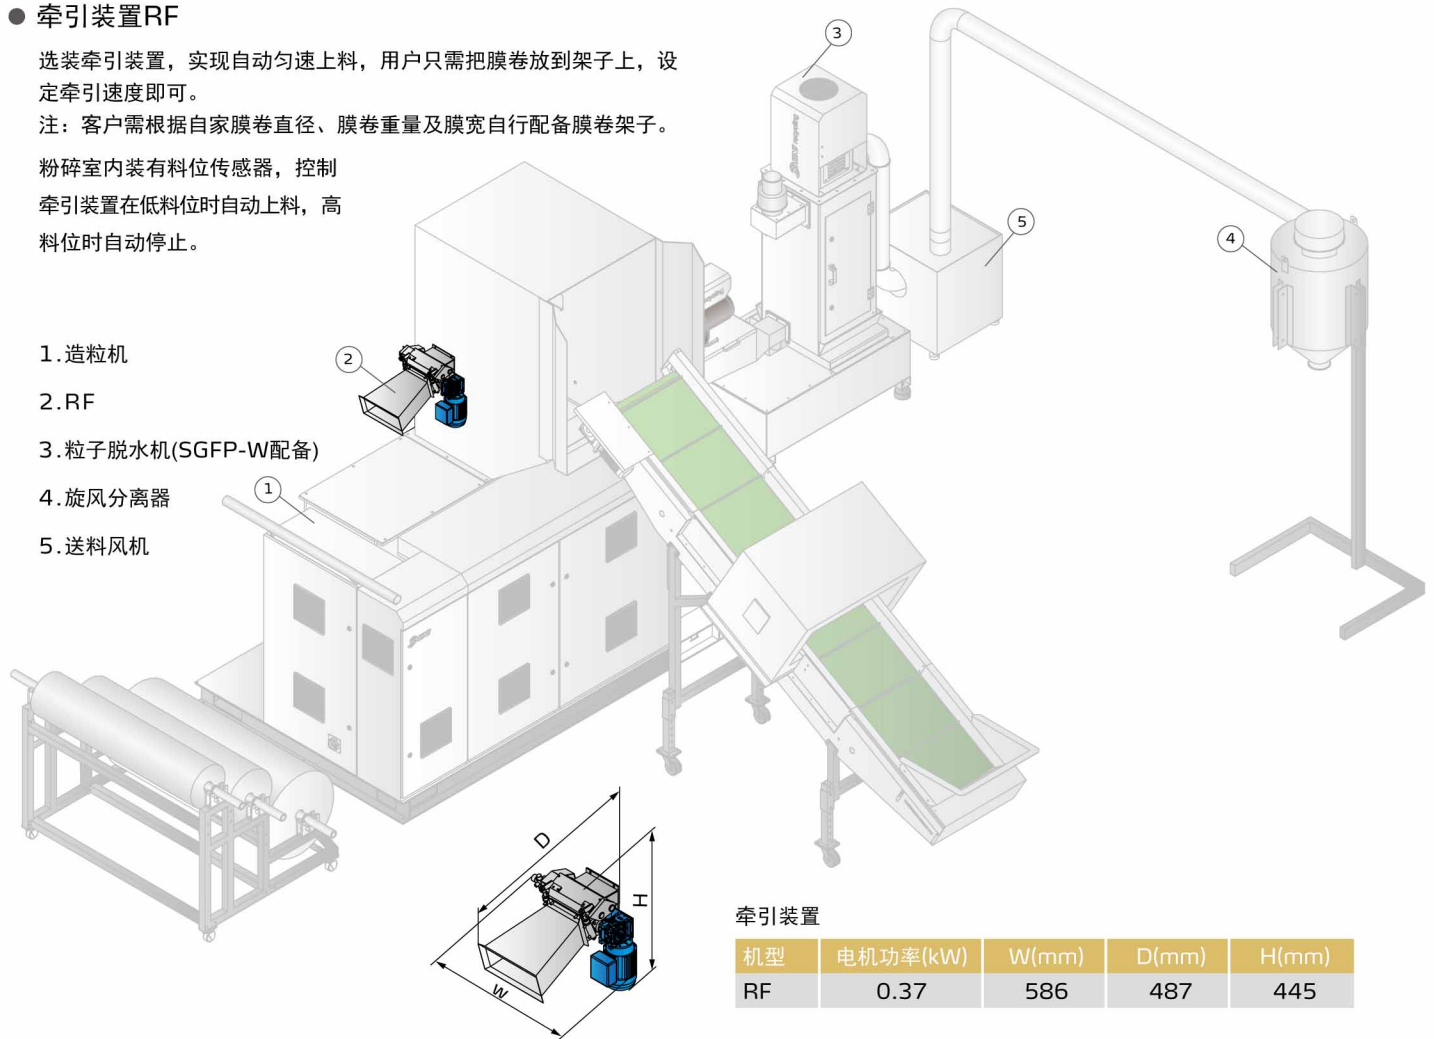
● 牵引装置RF

选装牵引装置，实现自动匀速上料，用户只需把膜卷放到架子上，设定牵引速度即可。
注：客户需根据自家膜卷直径、膜卷重量及膜宽自行配备膜卷架子。

粉碎室内装有料位传感器，控制牵引装置在低料位时自动上料，高料位时自动停止。

1.造粒机

2.RF

3.粒子脱水机(SGFP-W配备)

4.旋风分离器

5.送料风机

3

5

4

2

1

D

H

W

牵引装置

| 机型 | 电机功率(kW) | W(mm) | D(mm) | H(mm) |
|---|---|---|---|---|
| RF | 0.37 | 586 | 487 | 445 |